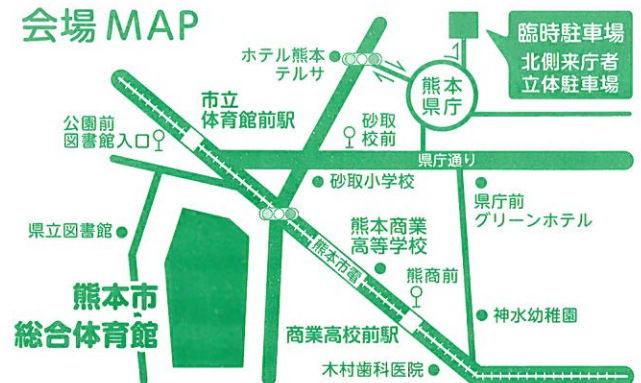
会場MAP

臨時駐車場
北側来庁者
立体駐車場

ホテル熊本
テルサ

熊本
県庁

市立
体育館前駅

砂取
校前

公園前
図書館入口

県庁通り

砂取小学校

県庁前
グリーンホテル

県立図書館

熊本商業
高等学校

熊本市電

熊商前

熊本市
総合体育館

神水幼稚園

商業高校前駅

木村歯科医院